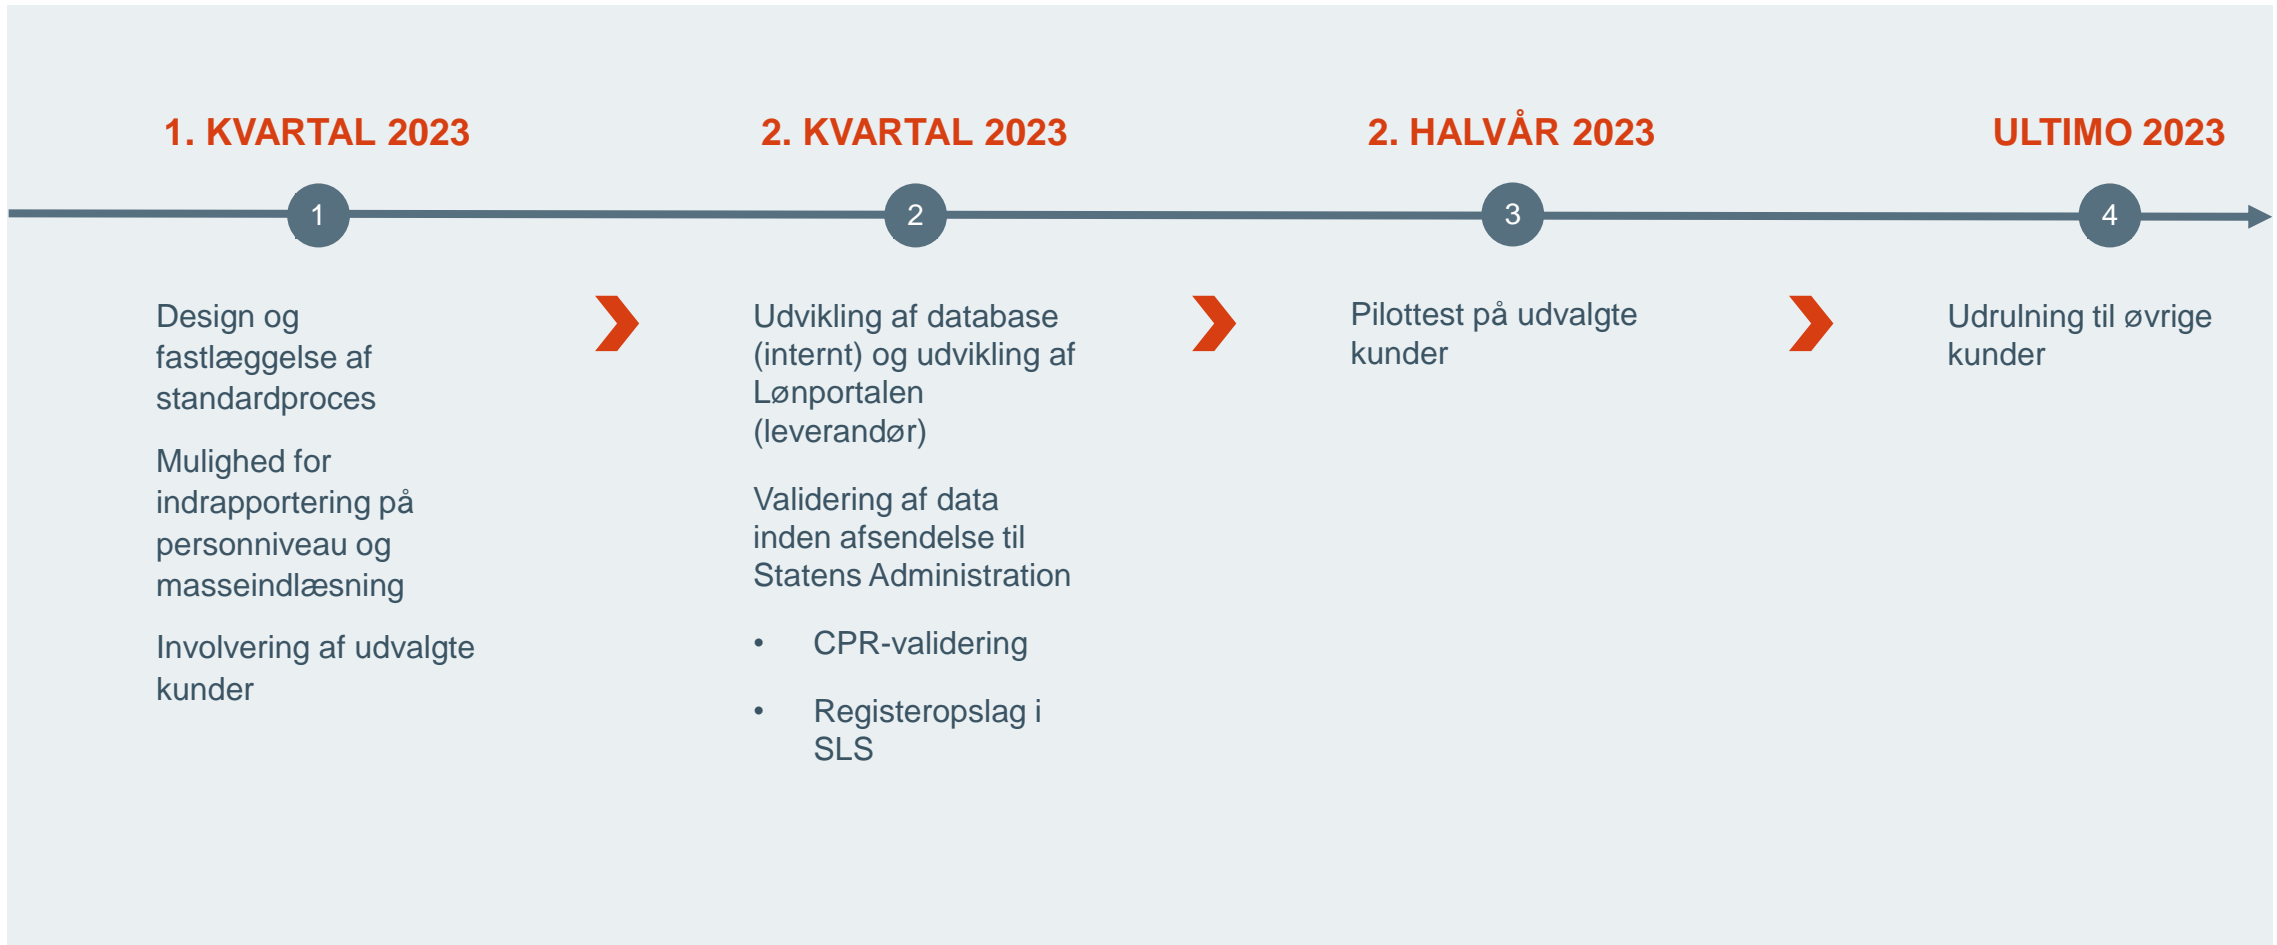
1. KVARTAL 2023

1

Design og fastlæggelse af standardproces

Mulighed for indrapportering på personniveau og masseindlæsning

Involvering af udvalgte kunder

2. KVARTAL 2023

2

Udvikling af database (internt) og udvikling af Lønportalen (leverandør)

Validering af data inden afsendelse til Statens Administration

- CPR-validering
- Registeropslag i SLS

2. HALVÅR 2023

3

Pilottest på udvalgte kunder

ULTIMO 2023

4

Udrulning til øvrige kunder